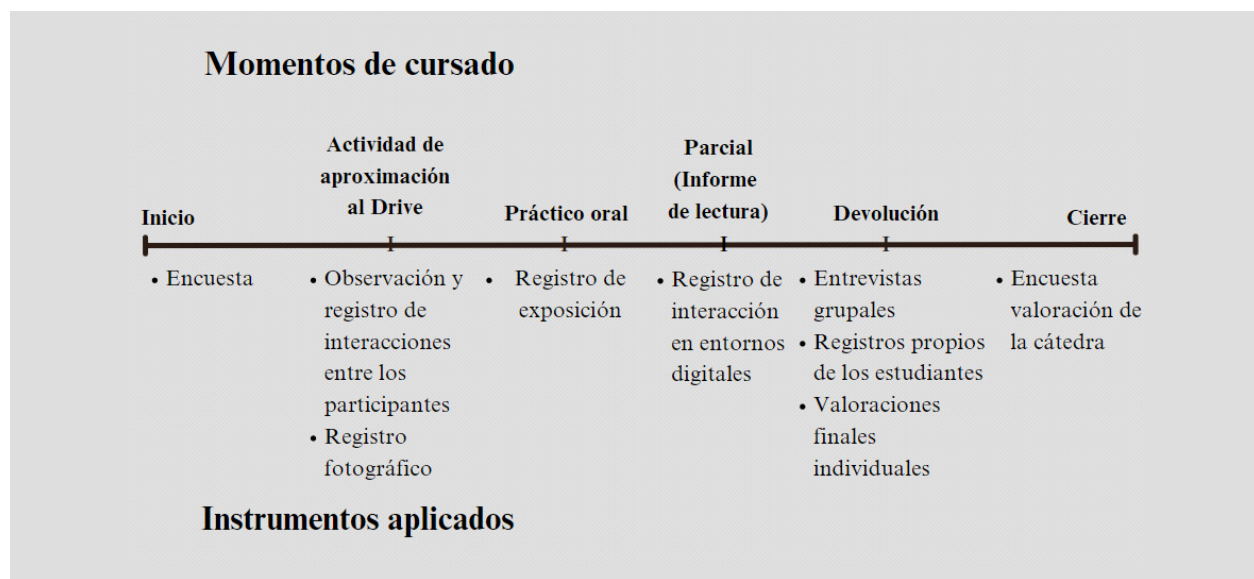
Momentos de cursado

Inicio

Actividad de aproximación al Drive

Práctico oral

Parcial (Informe de lectura)

Devolución

Cierre

• Encuesta

• Observación y registro de interacciones entre los participantes
• Registro fotográfico

• Registro de exposición

• Registro de interacción en entornos digitales

• Entrevistas grupales
• Registros propios de los estudiantes
• Valoraciones finales individuales

• Encuesta valoración de la cátedra

Instrumentos aplicados